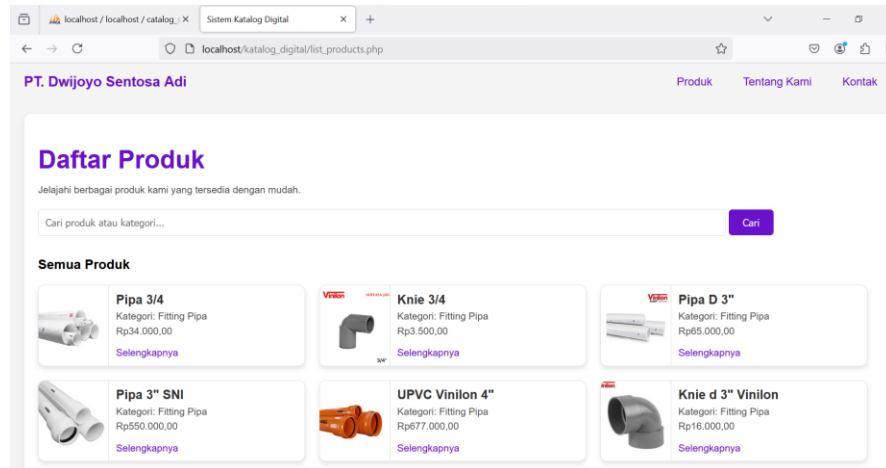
localhost / localhost / catalog_
Sistem Katalog Digital
localhost/katalog_digital/list_products.php

PT. Dwijoyo Sentosa Adi
Produk
Tentang Kami
Kontak

Daftar Produk

Jelajahi berbagai produk kami yang tersedia dengan mudah.

Cari produk atau kategori...
Cari

Semua Produk

Pipa 3/4
Kategori: Fitting Pipa
Rp34.000,00
Selengkapnya

Vinilon
Knie 3/4
Kategori: Fitting Pipa
Rp3.500,00
Selengkapnya

Vinilon
Pipa D 3"
Kategori: Fitting Pipa
Rp65.000,00
Selengkapnya

Pipa 3" SNI
Kategori: Fitting Pipa
Rp550.000,00
Selengkapnya

UPVC Vinilon 4"
Kategori: Fitting Pipa
Rp677.000,00
Selengkapnya

Knie d 3" Vinilon
Kategori: Fitting Pipa
Rp16.000,00
Selengkapnya